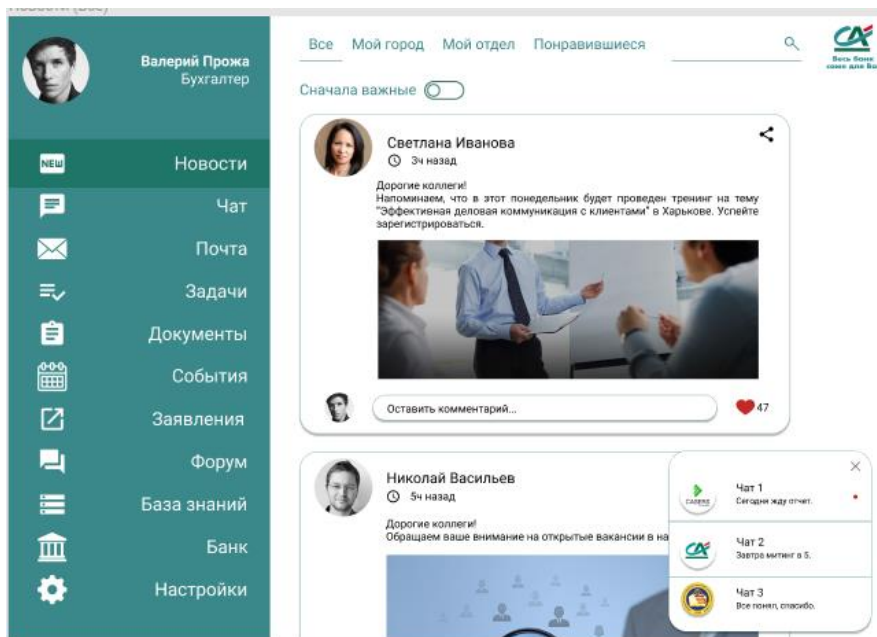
Новости (Все)

Валерий Прожа
Бухгалтер

NEW Новости
Чат
Почта
Задачи
Документы
События
Заявления
Форум
База знаний
Банк
Настройки

Все Мой город Мой отдел Понравившиеся

Весь банк сами для Вас

Сначала важные

Светлана Иванова
3ч назад

Дорогие коллеги!
Напоминаем, что в этот понедельник будет проведен тренинг на тему "Эффективная деловая коммуникация с клиентами" в Харькове. Успейте зарегистрироваться.

Оставить комментарий...

47

Николай Васильев
5ч назад

Дорогие коллеги!
Обращаем ваше внимание на открытые вакансии в на

Чат 1
Сегодня жду отчет.

Чат 2
Завтра митинг в 5.

Чат 3
Все понял, спасибо.